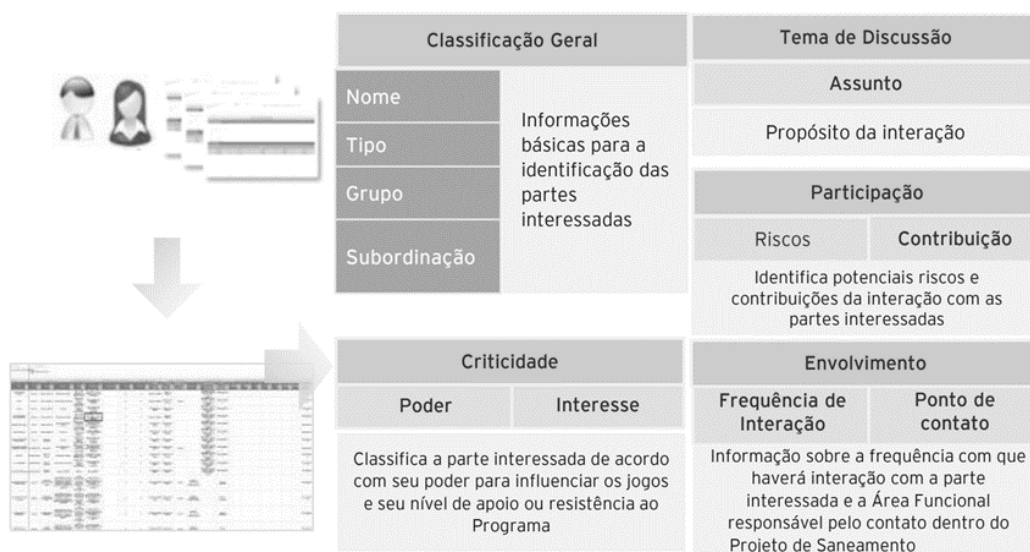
Classificação Geral

Nome

Tipo

Grupo

Subordinação

Informações básicas para a identificação das partes interessadas

Tema de Discussão

Assunto

Propósito da interação

Participação

Riscos

Contribuição

Identifica potenciais riscos e contribuições da interação com as partes interessadas

Criticidade

Poder

Interesse

Classifica a parte interessada de acordo com seu poder para influenciar os jogos e seu nível de apoio ou resistência ao Programa

Envolvimento

Frequência de Interação

Ponto de contato

Informação sobre a frequência com que haverá interação com a parte interessada e a Área Funcional responsável pelo contato dentro do Projeto de Saneamento